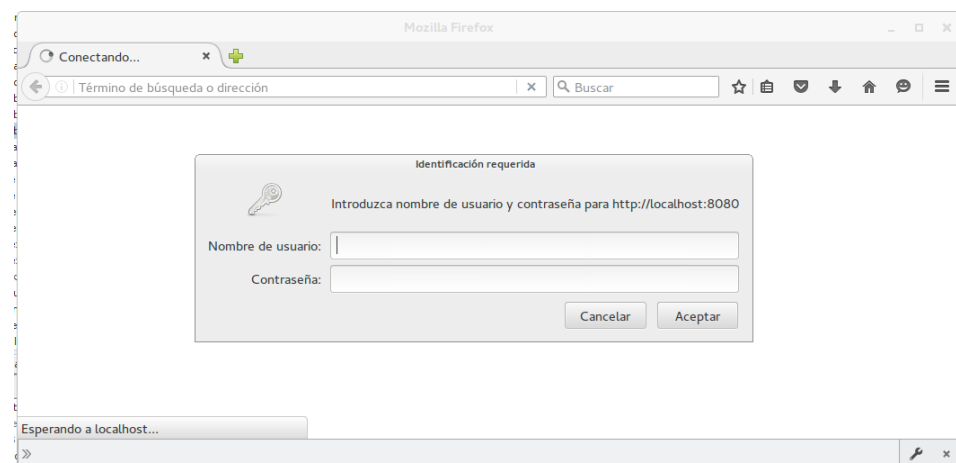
Mozilla Firefox

Conectando...

Término de búsqueda o dirección

Buscar

Identificación requerida

Introduzca nombre de usuario y contraseña para http://localhost:8080

Nombre de usuario:

Contraseña:

Cancelar

Aceptar

Esperando a localhost...